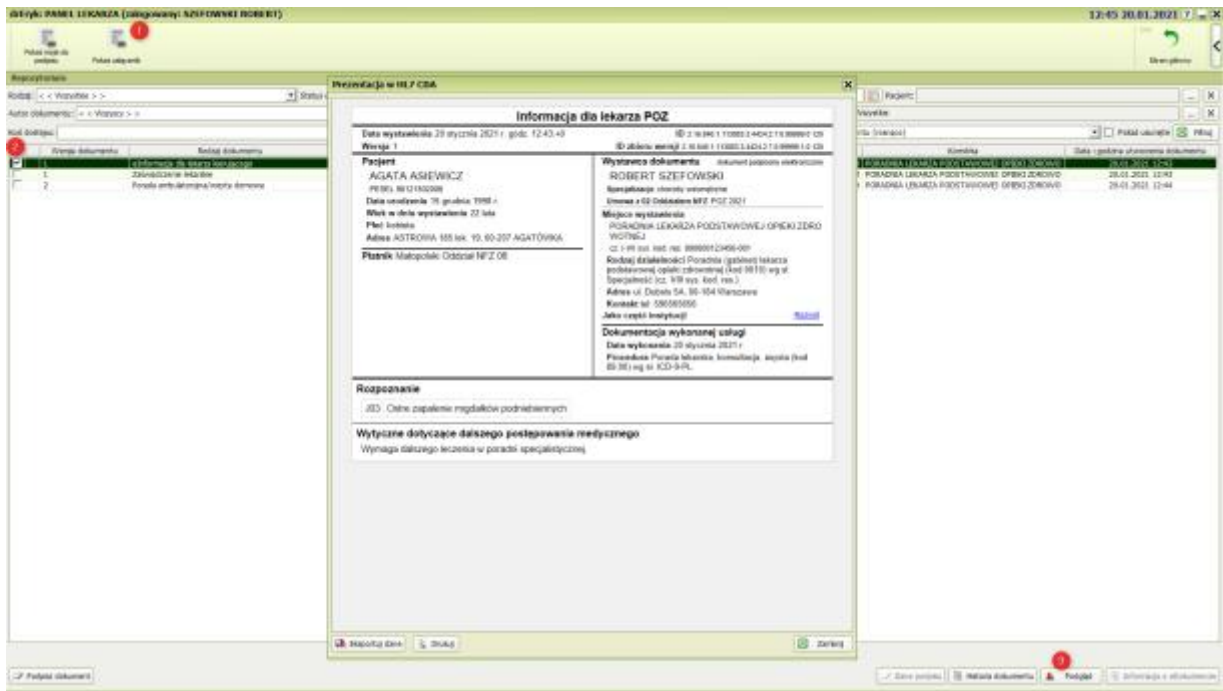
drEryk: PANEL LEKARZA (zalogowany: SZEFOWSKI ROBERT)
12:45 20.01.2021

Pokaż moje do podpisu
Pokaż zalegające
1

Ekran główny

Repozytorium
Rodzaj: < < Wszystkie > >
Status
Autor dokumentu: < < Wszystkie > >
Kod dostępu:

2
| | Wersja dokumentu | Rodzaj dokumentu |
|---|---|---|
| | 1 | Informacja dla lekarza kierującego |
| | 1 | Zaświadczenie lekarskie |
| | 2 | Porada ambulatoryjna/wizyta domowa |

Prezentacja w HL7 CDA

Informacja dla lekarza POZ

Data wystawienia 20 stycznia 2021 r. godz. 12:43:49
Wersja 1
ID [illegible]
ID zbioru wersji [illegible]

Pacjent
AGATA ASIEWICZ
PESEL 98121502000
Data urodzenia 15 grudnia 1998 r.
Wiek w dniu wystawienia 22 lata
Płeć kobieta
Adres ASTROWA 155 lok. 10, 60-207 AGATÓWKA

Płatnik Małopolski Oddział NFZ 06

Wystawca dokumentu dokument podpisany elektronicznie
ROBERT SZEFOWSKI
Specjalizacja: choroby wewnętrzne
Umowa z 02 Oddziałem NFZ: POZ 2021

Miejsce wystawienia
PORADNIA LEKARZA PODSTAWOWEJ OPIEKI ZDROWOTNEJ
cz. I-VII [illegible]
Rodzaj działalności Poradnia (gabinet) lekarza podstawowej opieki zdrowotnej (kod 0010) wg cz. VIII sys. kod. res.
Adres ul. Dobra 54, 00-104 Warszawa
Kontakt tel. 586565656
Jako część instytucji
Rozwiń

Dokumentacja wykonanej usługi
Data wykonania 20 stycznia 2021 r.
Procedura Porada lekarska, konsultacja, asysta (kod 89.00) wg ICD-9-PL

Rozpoznanie
J03 Ostre zapalenie migdałków podniebiennych

Wytyczne dotyczące dalszego postępowania medycznego
Wymaga dalszego leczenia w poradni specjalistycznej.

Eksportuj dane
Drukuj
Zamknij

Pacjent:
Wszystkie
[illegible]
Pokaż usunięte
Filtruj

| Komórka | Data i godzina utworzenia dokumentu |
|---|---|
| PORADNIA LEKARZA PODSTAWOWEJ OPIEKI ZDROWOTNEJ | 20.01.2021 12:43 |
| PORADNIA LEKARZA PODSTAWOWEJ OPIEKI ZDROWOTNEJ | 20.01.2021 12:43 |
| PORADNIA LEKARZA PODSTAWOWEJ OPIEKI ZDROWOTNEJ | 20.01.2021 12:44 |

Podpisz dokument
Dane podpisu
Historia dokumentu
3
Podgląd
Informacje o użytkowniku